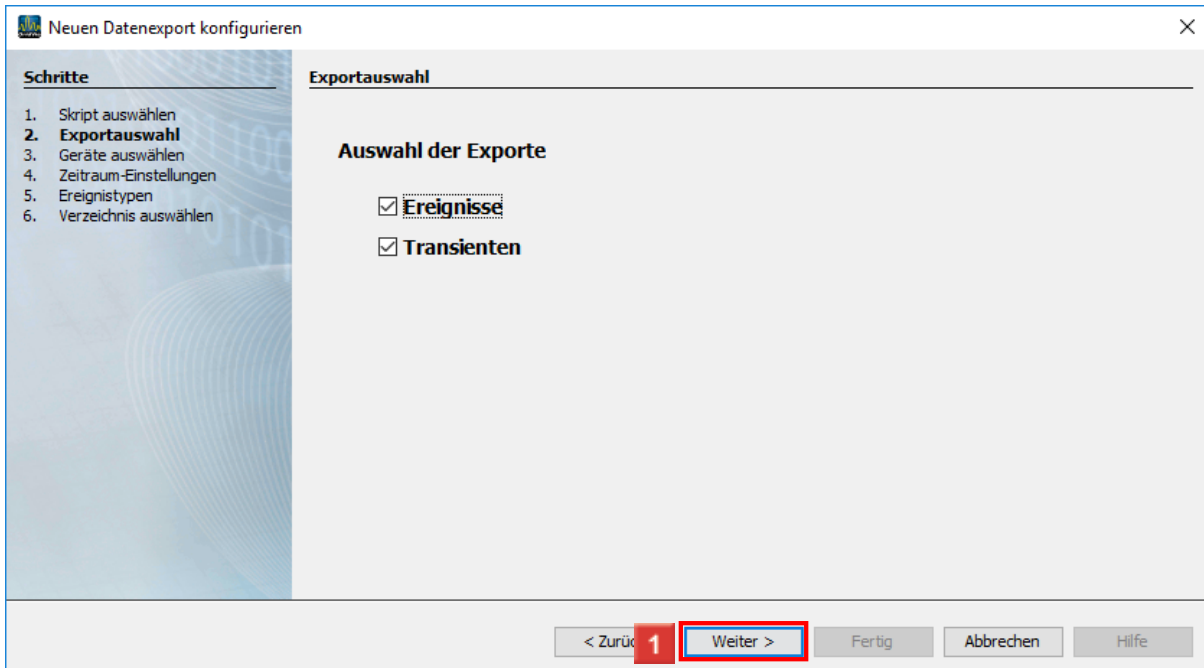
Neuen Datenexport konfigurieren

Schritte

1. Skript auswählen
2. Exportauswahl
3. Geräte auswählen
4. Zeitraum-Einstellungen
5. Ereignistypen
6. Verzeichnis auswählen

Exportauswahl

Auswahl der Exporte

☑ Ereignisse
☑ Transienten

< Zurü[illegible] 1 Weiter > Fertig Abbrechen Hilfe